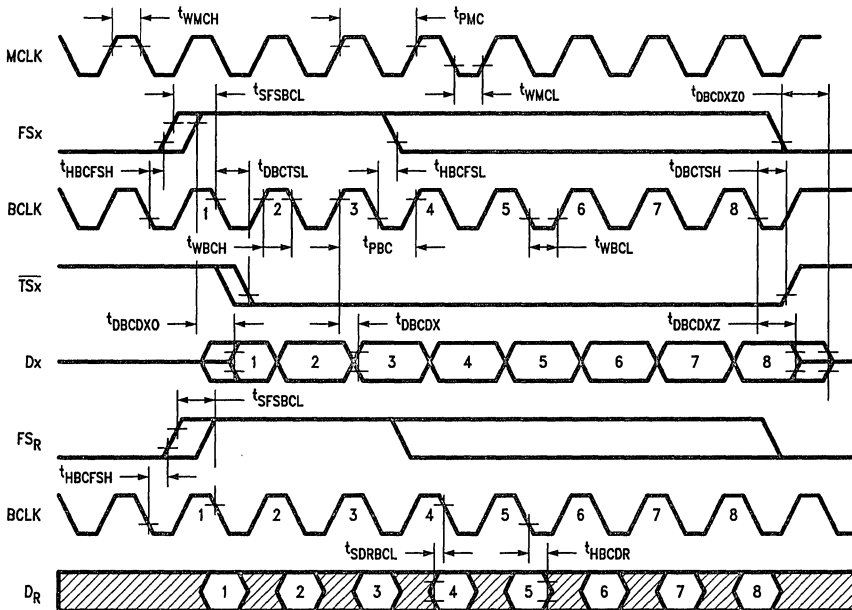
$t_{WMCH}$

$t_{PMC}$

MCLK

$t_{SFSBCL}$

$t_{WMCL}$

$t_{DBCDXZ0}$

FSx

$t_{HBCFSH}$

$t_{DBCTSL}$

$t_{HBCFSL}$

$t_{DBCTSH}$

BCLK

1 2 3 4 5 6 7 8

$t_{WBCH}$

$t_{PBC}$

$t_{WBCL}$

$\overline{TSx}$

$t_{DBCDXO}$

$t_{DBCDX}$

$t_{DBCDXZ}$

Dx

1 2 3 4 5 6 7 8

$t_{SFSBCL}$

$FS_R$

$t_{HBCFSH}$

BCLK

1 2 3 4 5 6 7 8

$t_{SDRBCL}$

$t_{HBCDR}$

$D_R$

1 2 3 4 5 6 7 8